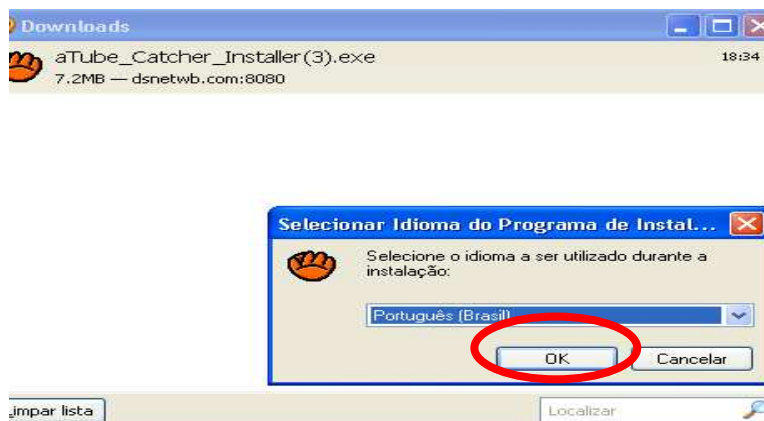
Downloads

aTube_Catcher_Installer(3).exe
7.2MB — dsnetwb.com:8080
18:34

Selecionar Idioma do Programa de Instal...

Selecione o idioma a ser utilizado durante a instalação:

Português (Brasil)

OK
Cancelar

impar lista

Localizar